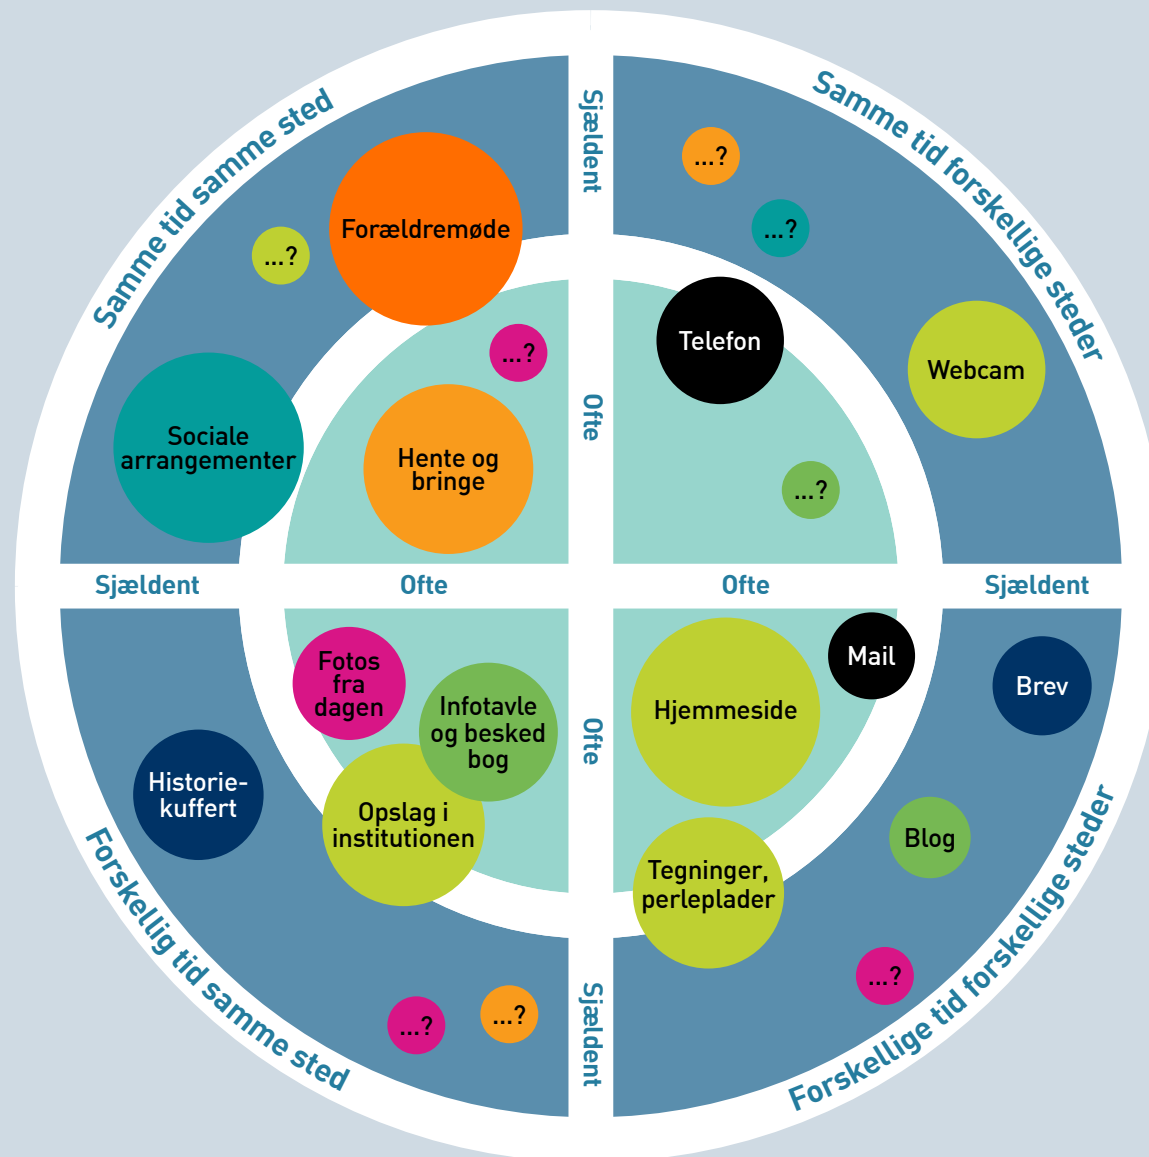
Samme tid samme sted

Forældremøde

...?

Sociale arrangementer

...?

Hente og bringe

Sjældent

Ofte

Samme tid forskellige steder

...?

...?

Telefon

Webcam

...?

Ofte

Sjældent

Sjældent

Ofte

Fotos fra dagen

Infotavle og besked bog

Historie-kuffert

Opslag i institutionen

...?

...?

Forskellig tid samme sted

Ofte

Hjemmeside

Mail

Brev

Blog

Tegninger, perleplader

...?

Sjældent

Forskellige tid forskellige steder